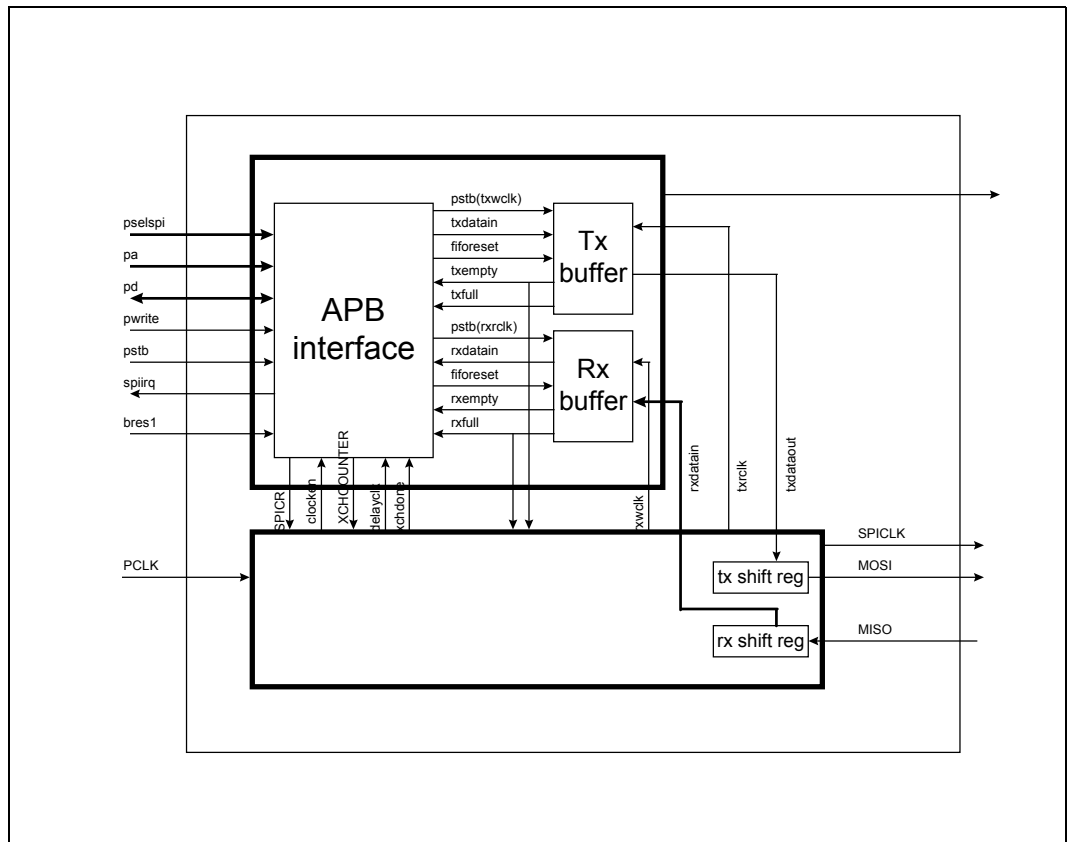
pselspi
pa
pd
pwrite
pstb
spiirq
bres1

APB interface

pstb(txwclk)
txdatain
fiforeset
txempty
txfull
pstb(rxrclk)
rxdatain
fiforeset
rxempty
rxfull

Tx buffer

Rx buffer

SPICR
clockon
XCHCOUNTER
delayclk
xchdone
rxwclk
rxdatain
txrclk
txdataout

PCLK

SPICLK
MOSI
MISO

tx shift reg
rx shift reg